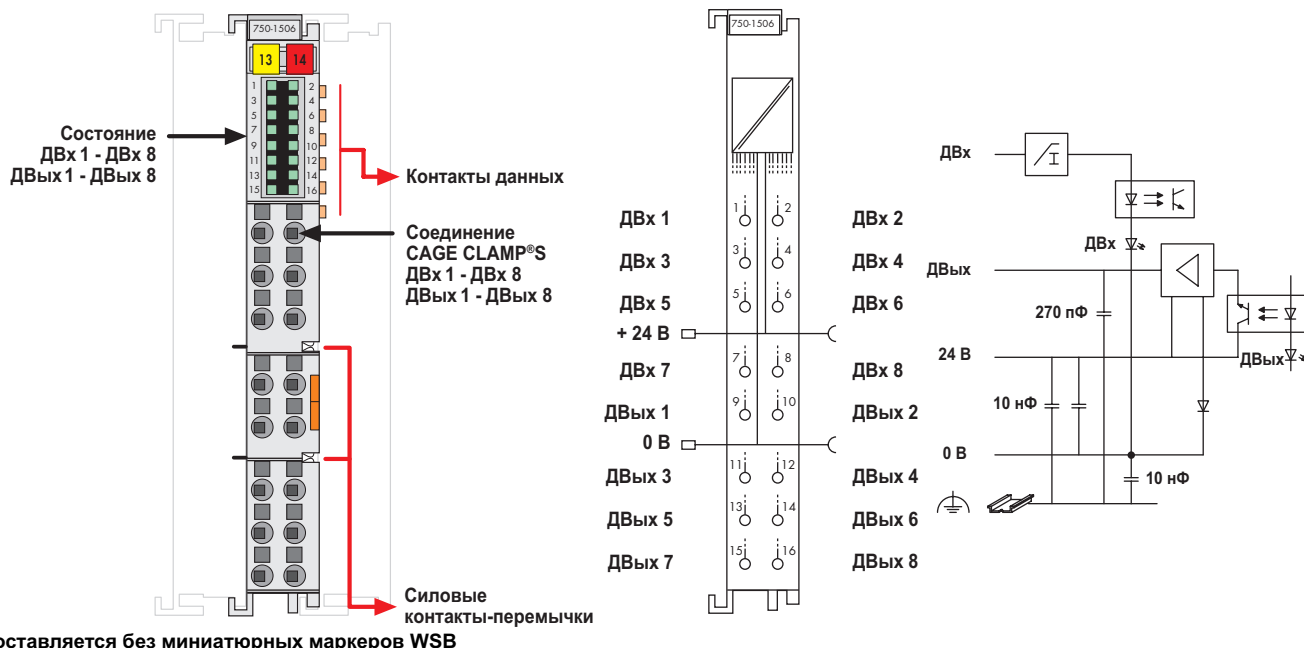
750-1506

13 14

1 2
3 4
5 6
7 8
9 10
11 12
13 14
15 16

Состояние
ДВх 1 - ДВх 8
ДВых 1 - ДВых 8

Контакты данных

Соединение
CAGE CLAMP®S
ДВх 1 - ДВх 8
ДВых 1 - ДВых 8

Силовые
контакты-перемычки

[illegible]оставляется без миниатюрных маркеров WSB

750-1506

ДВх 1 1 2 ДВх 2
ДВх 3 3 4 ДВх 4
ДВх 5 5 6 ДВх 6
+ 24 В
ДВх 7 7 8 ДВх 8
ДВых 1 9 10 ДВых 2
0 В
ДВых 3 11 12 ДВых 4
ДВых 5 13 14 ДВых 6
ДВых 7 15 16 ДВых 8

ДВх
ДВх
ДВых
270 пФ
24 В
ДВых
10 нФ
0 В
10 нФ